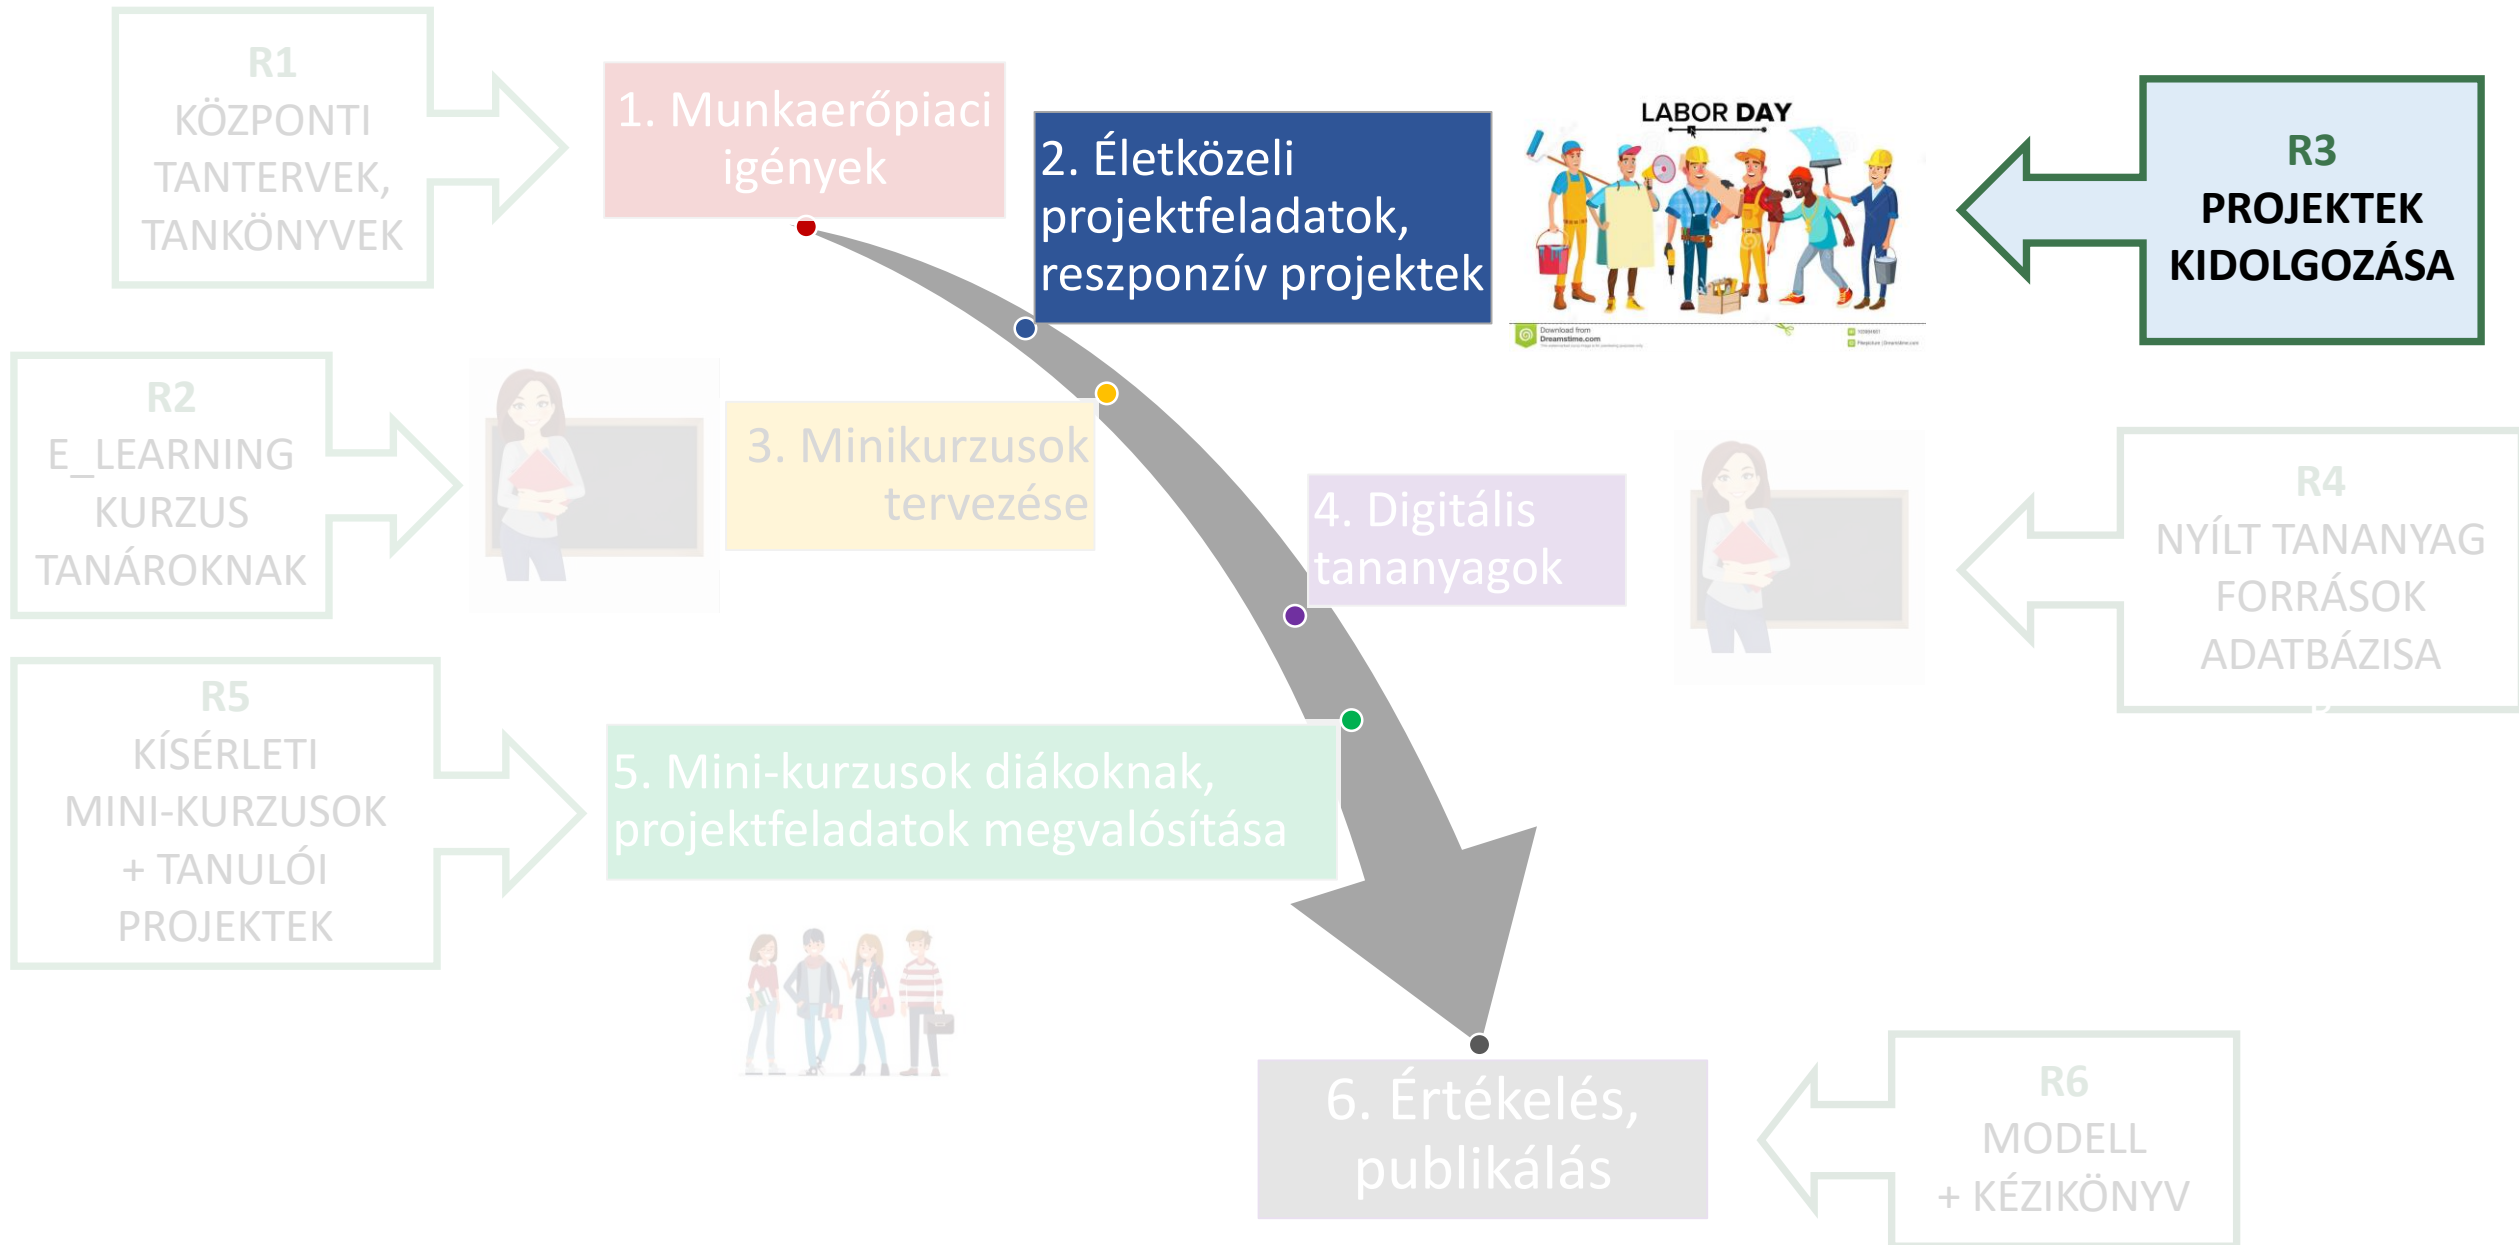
R1
KÖZPONTI TANTERVEK, TANKÖNYVEK

1. Munkaerőpiaci igények

2. Életközeli projektfeladatok, reszponzív projektek

LABOR DAY

Download from Dreamstime.com

R3
PROJEKTEK KIDOLGOZÁSA

R2
E_LEARNING KURZUS TANÁROKNAK

3. Minikurzusok tervezése

4. Digitális tananyagok

R4
NYÍLT TANANYAG FORRÁSOK ADATBÁZISA

R5
KÍSÉRLETI MINI-KURZUSOK + TANULÓI PROJEKTEK

5. Mini-kurzusok diákoknak, projektfeladatok megvalósítása

6. Értékelés, publikálás

R6
MODELL + KÉZIKÖNYV